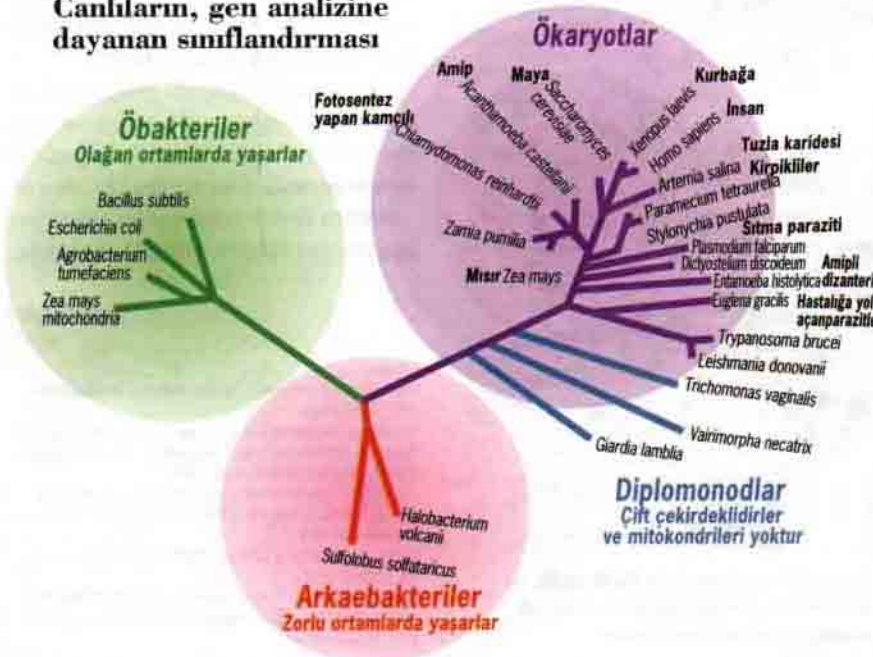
Canlıların, gen analizine dayanan sınıflandırması

Ökaryotlar

Amip
Acanthamoeba castellanii
Maya
Saccharomyces cerevisiae
Kurbağa
Xenopus laevis
İnsan
Homo sapiens
Fotosentez yapan kamçılı
Chlamydomonas reinhardtii
Tuzla karidesi
Artemia salina
Kirpikliler
Paramecium tetraurelia
Stylonychia pustulata
Sıtma paraziti
Plasmodium falciparum
Dictyostelium discoideum
Amipli dizanteri
Entamoeba histolytica
Euglena gracilis
Hastalığa yol açan parazitle
Trypanosoma brucei
Leishmania donovanii
Zamia pumila
Mısır Zea mays
Trichomonas vaginalis
Vairimorpha necatrix
Giardia lamblia

Öbakteriler
Olağan ortamlarda yaşarlar
Bacillus subtilis
Escherichia coli
Agrobacterium tumefaciens
Zea mays mitochondria

Halobacterium volcanii
Sulfolobus solfataricus
Arkaebakteriler
Zorlu ortamlarda yaşarlar

Diplomonodlar
Çift çekirdeklidirler ve mitokondrileri yoktur